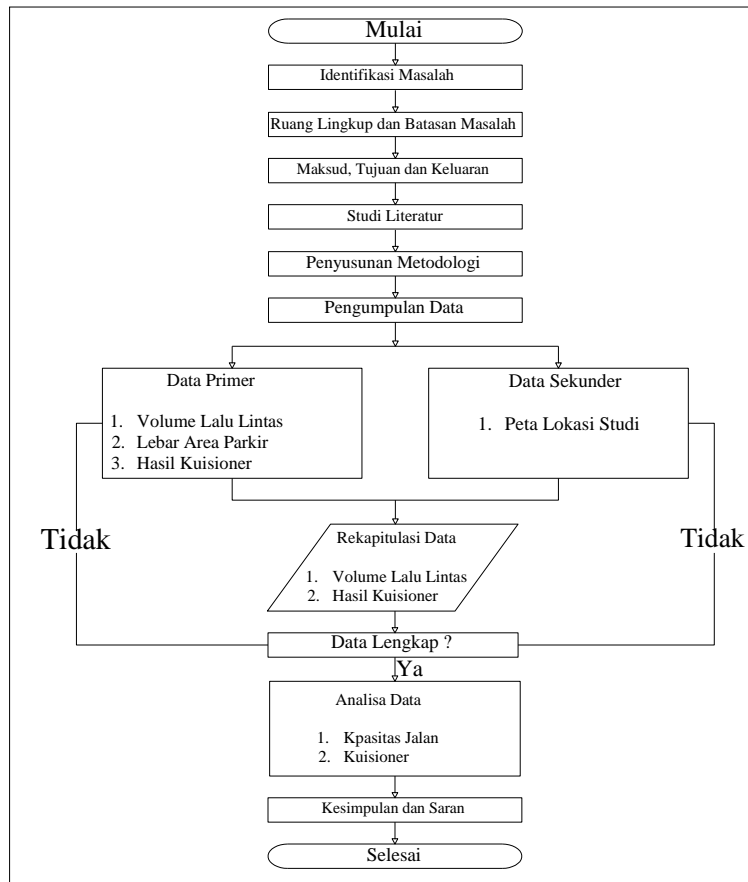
Mulai

Identifikasi Masalah

Ruang Lingkup dan Batasan Masalah

Maksud, Tujuan dan Keluaran

Studi Literatur

Penyusunan Metodologi

Pengumpulan Data

Data Primer

1. Volume Lalu Lintas
2. Lebar Area Parkir
3. Hasil Kuisioner

Data Sekunder

1. Peta Lokasi Studi

Tidak

Rekapitulasi Data

1. Volume Lalu Lintas
2. Hasil Kuisioner

Tidak

Data Lengkap ?

Ya

Analisa Data

1. Kpasitas Jalan
2. Kuisioner

Kesimpulan dan Saran

Selesai